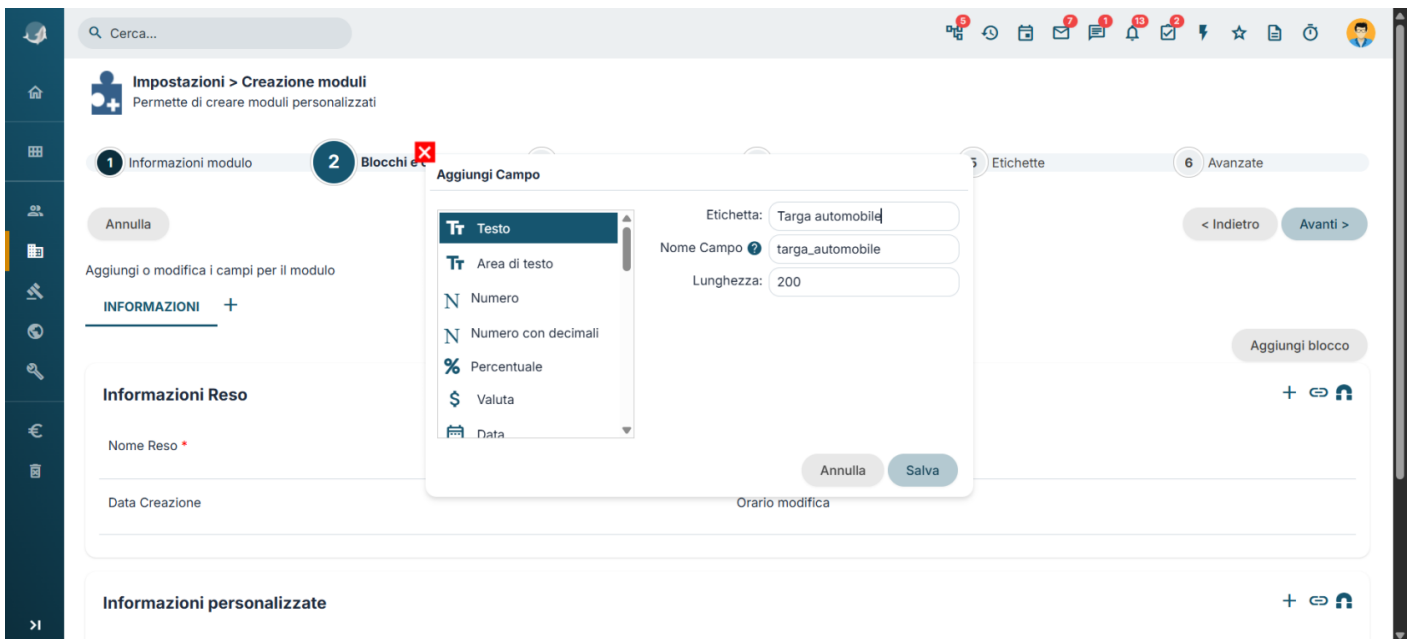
Cerca...

5 7 1 13 2

Impostazioni > Creazione moduli
Permette di creare moduli personalizzati

1 Informazioni modulo
2 Blocchi e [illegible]
5 Etichette
6 Avanzate

Aggiungi Campo

Annulla

< Indietro
Avanti >

Aggiungi o modifica i campi per il modulo

INFORMAZIONI +

Testo
Area di testo
Numero
Numero con decimali
Percentuale
Valuta
Data

Etichetta: Targa automobile
Nome Campo targa_automobile
Lunghezza: 200

Annulla
Salva

Aggiungi blocco

Informazioni Reso

Nome Reso *

Data Creazione

Orario modifica

Informazioni personalizzate